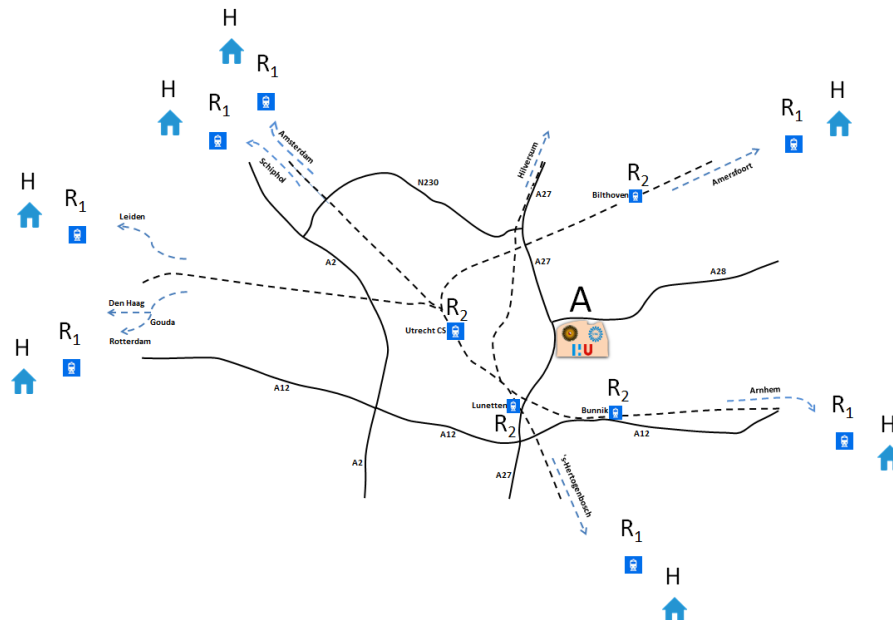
H
$R_1$
H
$R_1$
Amsterdam
Schiphol
Hilversum
$R_1$
H
H
$R_1$
N230
A27
$R_2$
Bilthoven
Amersfoort
Leiden
A2
A27
A28
Den Haag
Gouda
Rotterdam
$R_2$
A
Utrecht CS
H
$R_1$
A12
$R_2$
Lunetten
Bunnik
Arnhem
$R_2$
$R_1$
A12
A12
H
A2
A27
's-Hertogenbosch
$R_1$
H